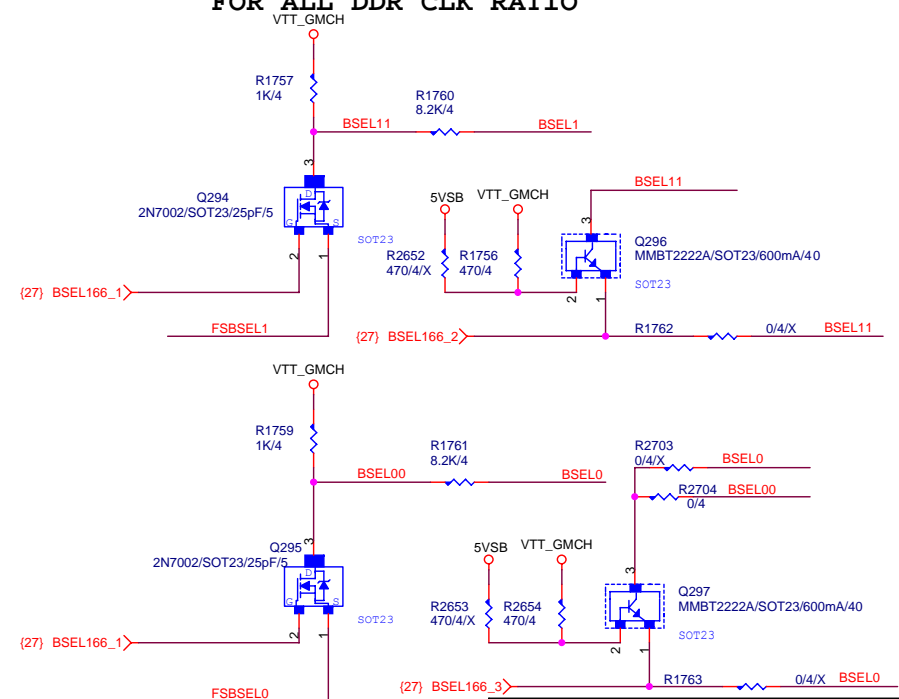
FOR ALL DDR CLK RATIO

VTT_GMCH

R1757
1K/4

R1760
8.2K/4

BSEL11

BSEL1

3

Q294
2N7002/SOT23/25pF/5

D
G
S

SOT23

2

1

{27} BSEL166_1

FSBSEL1

5VSB

VTT_GMCH

R2652
470/4/X

R1756
470/4

BSEL11

3

Q296
MMBT2222A/SOT23/600mA/40

SOT23

2

1

{27} BSEL166_2

R1762

0/4/X

BSEL11

VTT_GMCH

R1759
1K/4

R1761
8.2K/4

BSEL00

BSEL0

R2703
0/4/X

BSEL0

R2704
0/4

BSEL00

Q295
2N7002/SOT23/25pF/5

3

D
G
S

SOT23

2

1

{27} BSEL166_1

FSBSEL0

5VSB

VTT_GMCH

R2653
470/4/X

R2654
470/4

3

Q297
MMBT2222A/SOT23/600mA/40

SOT23

2

1

{27} BSEL166_3

R1763

0/4/X

BSEL0